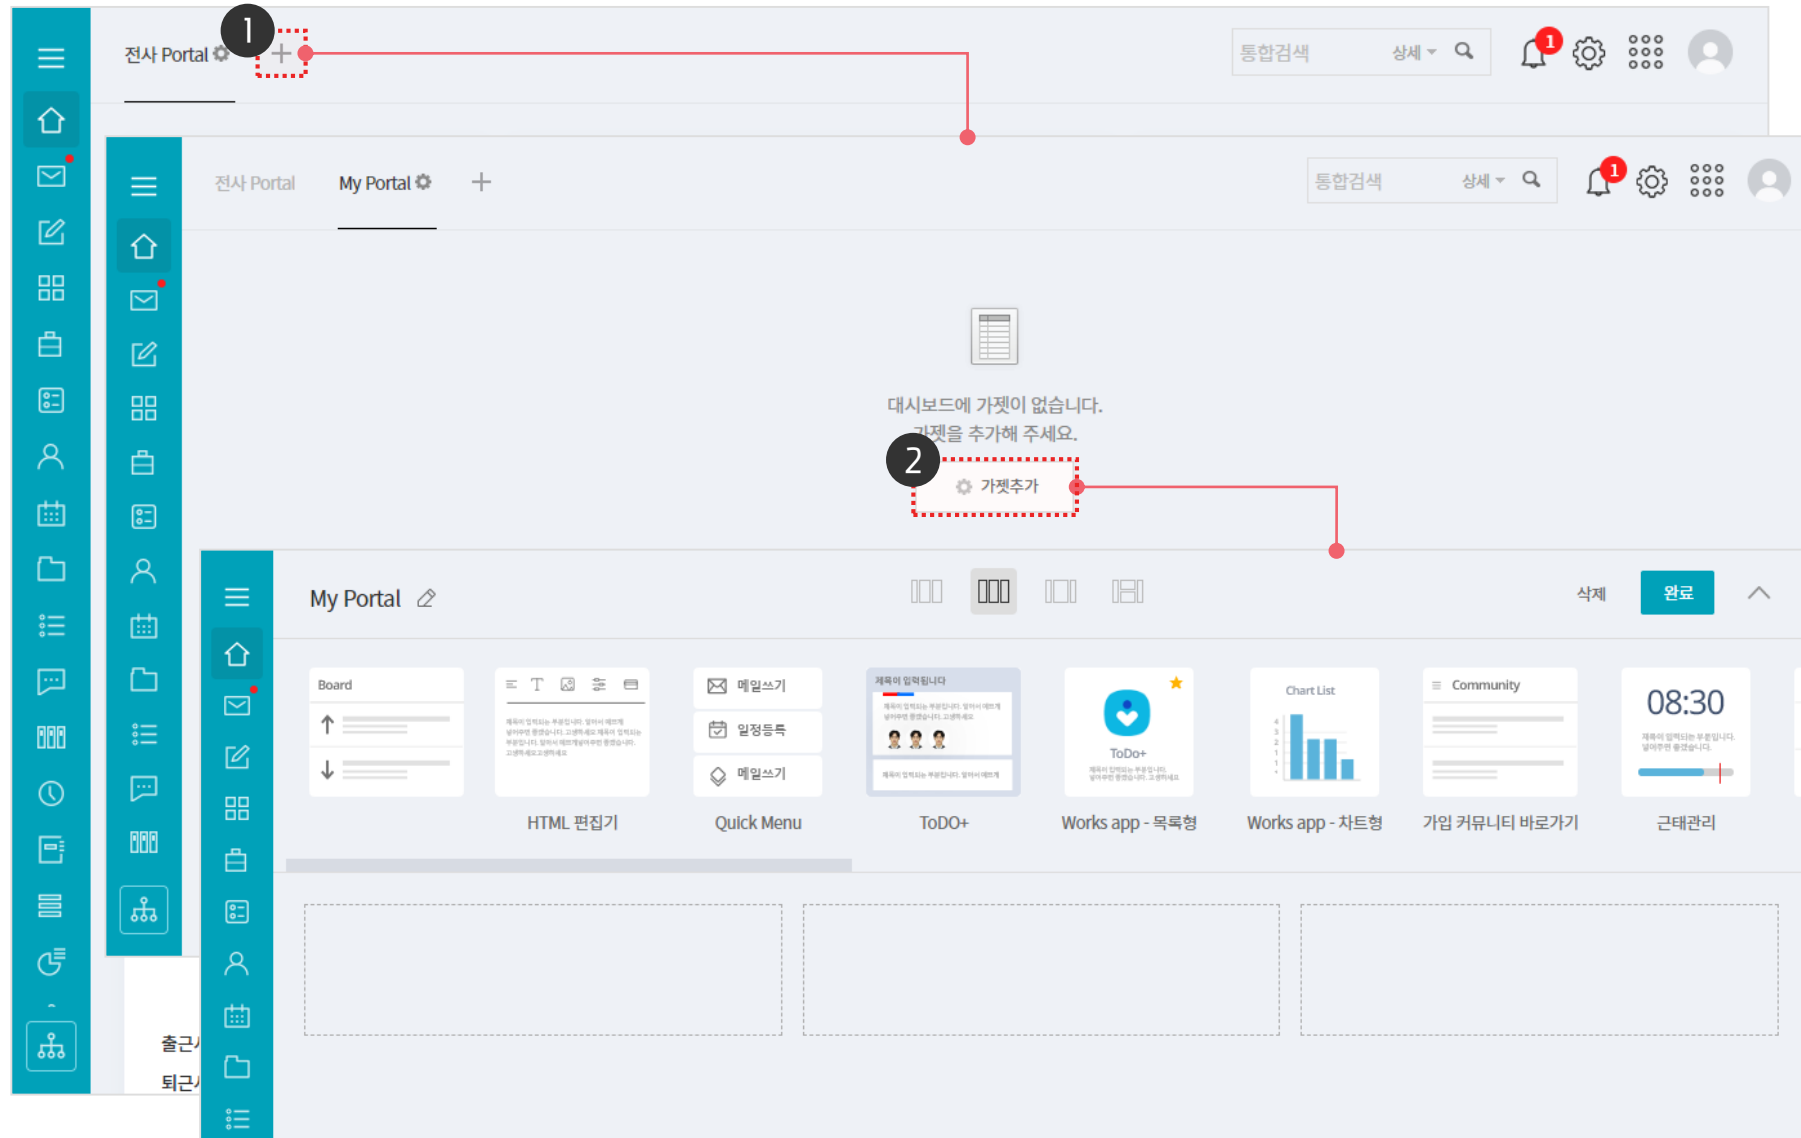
전사 Portal
1
+
통합검색
상세
1

전사 Portal
My Portal
+
통합검색
상세
1

대시보드에 가젯이 없습니다.
가젯을 추가해 주세요.
2
가젯추가

My Portal
삭제
완료

Board
HTML 편집기
메일쓰기
일정등록
메일쓰기
Quick Menu
제목이 입력됩니다
ToDO+
ToDo+
Works app - 목록형
Chart List
Works app - 차트형
Community
가입 커뮤니티 바로가기
08:30
근태관리

출근
퇴근